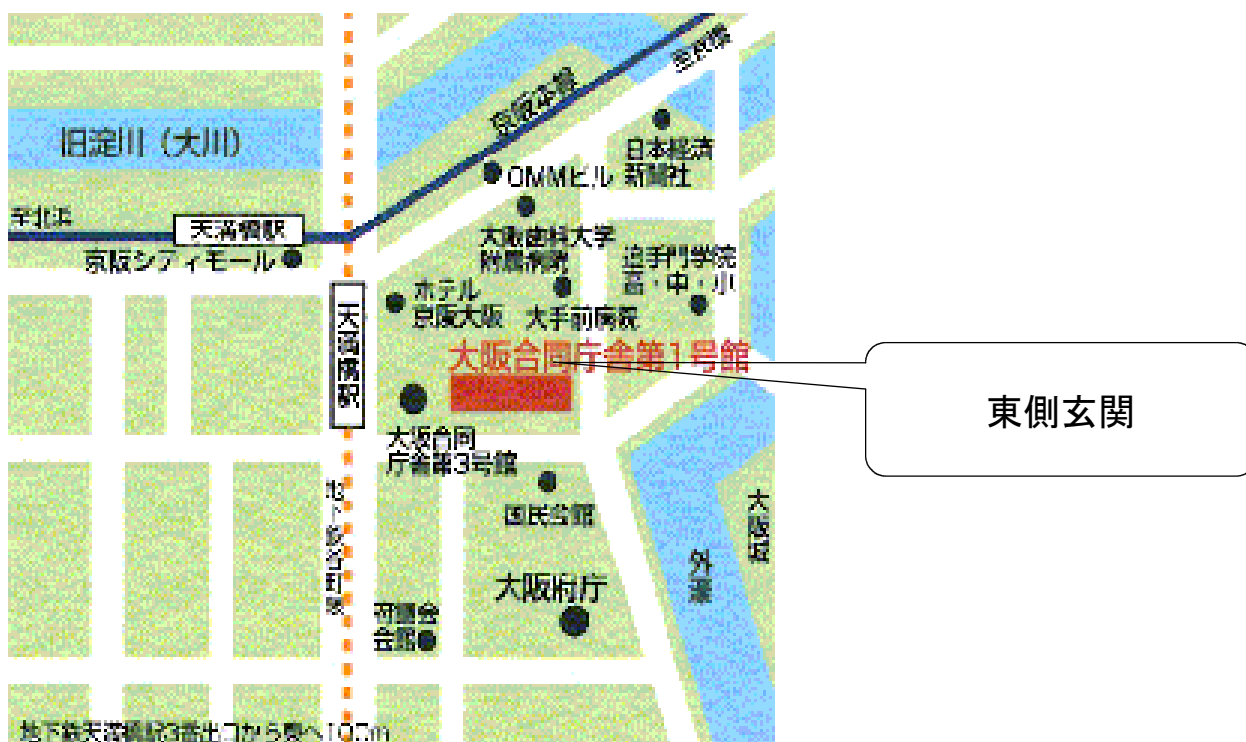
旧淀川（大川）

京阪本線

至京橋

至北浜

天満橋駅

京阪シティモール

OMMビル

日本経済新聞社

大阪歯科大学附属病院

追手門学院高・中・小

ホテル京阪大阪

大手前病院

天満橋駅

大阪合同庁舎第1号館

東側玄関

大阪合同庁舎第3号館

国民会館

地下鉄谷町線

大阪府庁

府警会会館

外濠

大阪城

地下鉄天満橋駅3番出口から東へ100m